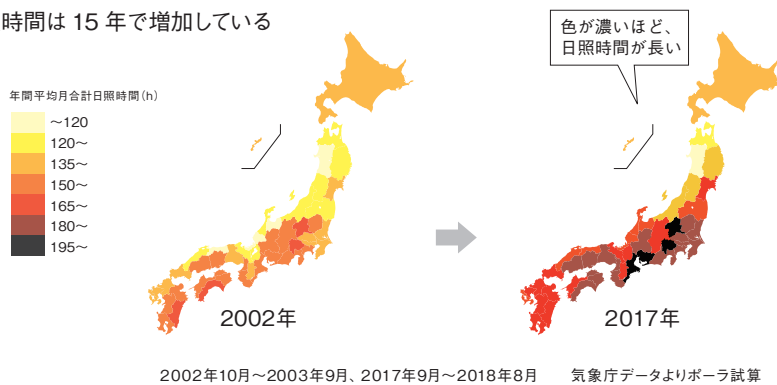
時間は 15 年で増加している

色が濃いほど、日照時間が長い

年間平均月合計日照時間（h）

～120
120～
135～
150～
165～
180～
195～

2002年

2017年

2002年10月～2003年9月、2017年9月～2018年8月　　気象庁データよりポーラ試算